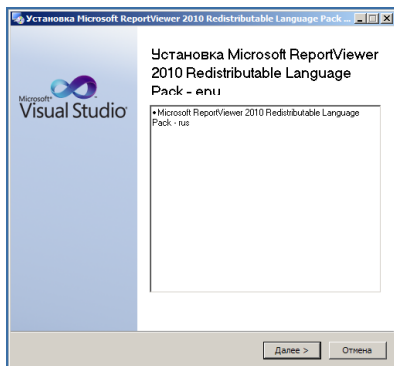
Установка Microsoft ReportViewer 2010 Redistributable Language Pack ...

Microsoft®
Visual Studio®

Установка Microsoft ReportViewer 2010 Redistributable Language Pack - enu

•Microsoft ReportViewer 2010 Redistributable Language Pack - rus

Далее >
Отмена